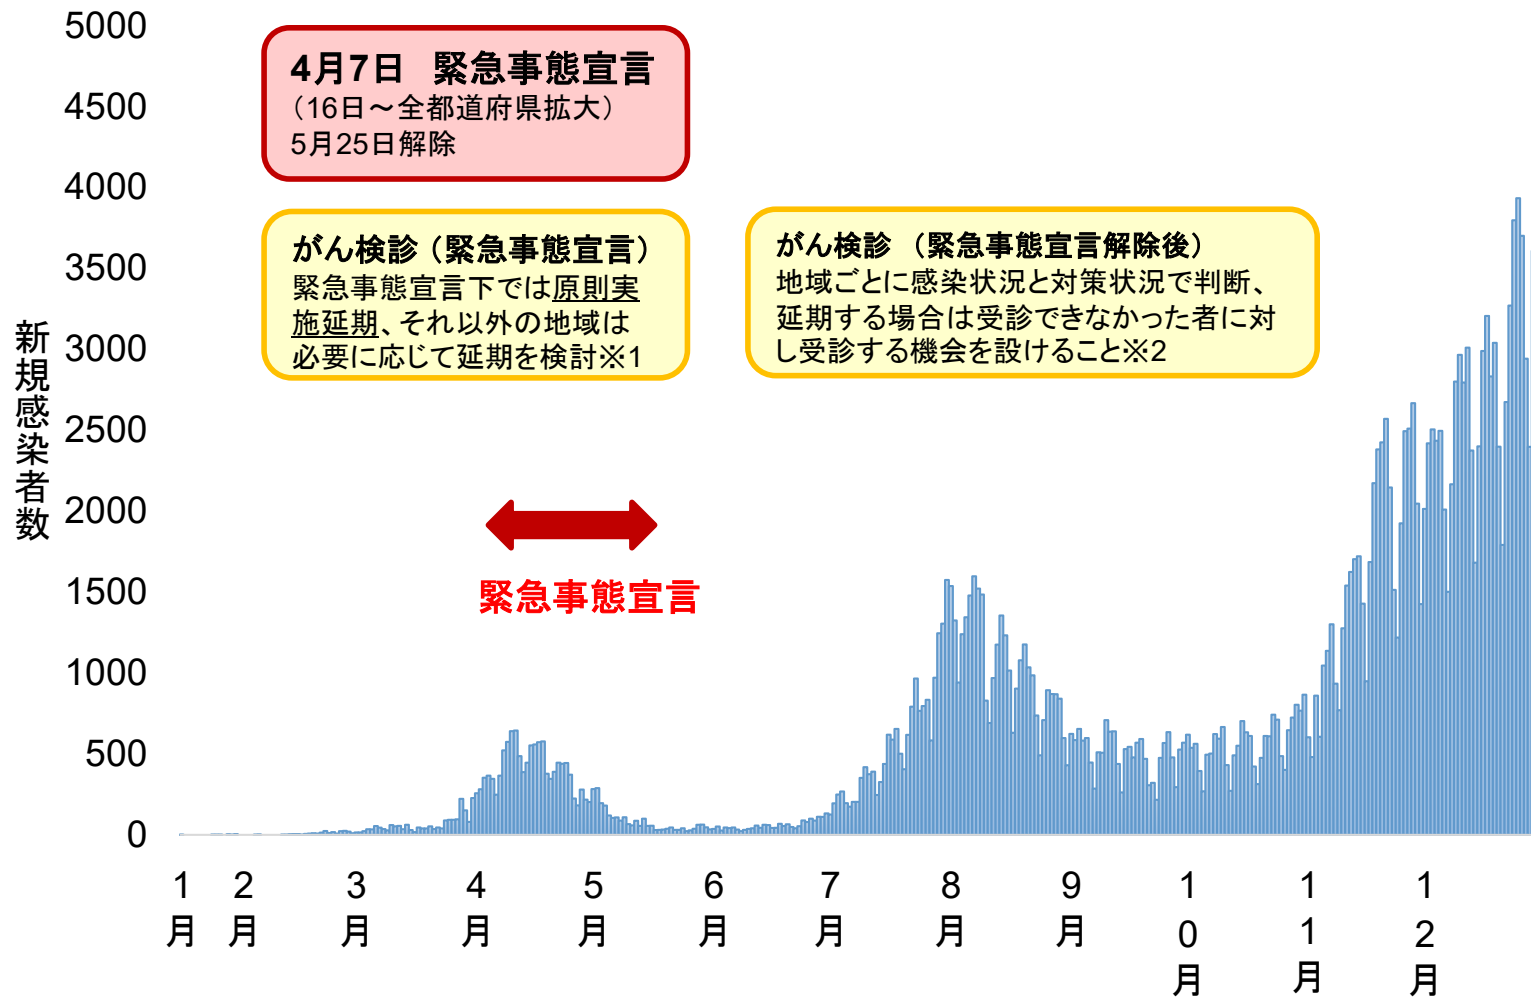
5000
4500
4000
3500
3000
2500
2000
1500
1000
500
0

新規感染者数

4月7日　緊急事態宣言
（16日～全都道府県拡大）
5月25日解除

がん検診（緊急事態宣言）
緊急事態宣言下では原則実施延期、それ以外の地域は必要に応じて延期を検討※1

がん検診　（緊急事態宣言解除後）
地域ごとに感染状況と対策状況で判断、延期する場合は受診できなかった者に対し受診する機会を設けること※2

緊急事態宣言

1月　2月　3月　4月　5月　6月　7月　8月　9月　10月　11月　12月